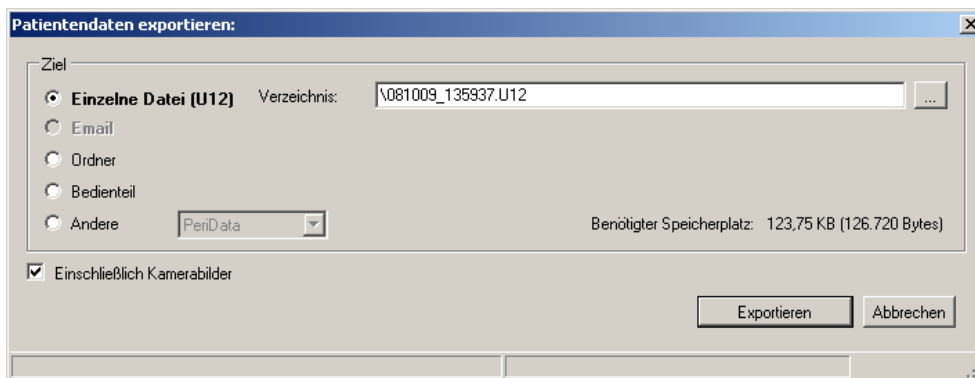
Patientendaten exportieren:

Ziel

Einzelne Datei (U12)

Verzeichnis: \081009_135937.U12

...

Email

Ordner

Bedienteil

Andere

PeriData

Benötigter Speicherplatz: 123,75 KB (126.720 Bytes)

Einschließlich Kamerabilder

Exportieren

Abbrechen